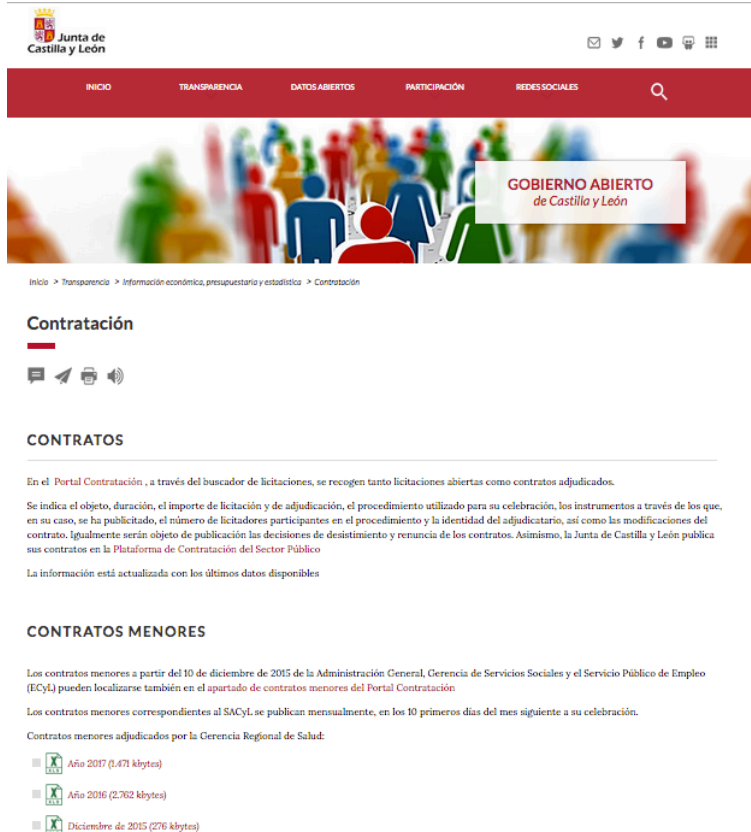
Junta de Castilla y León

INICIO
TRANSPARENCIA
DATOS ABIERTOS
PARTICIPACIÓN
REDES SOCIALES

GOBIERNO ABIERTO
de Castilla y León

Inicio > Transparencia > Información económica, presupuestaria y estadística > Contratación

Contratación

CONTRATOS

En el Portal Contratación , a través del buscador de licitaciones, se recogen tanto licitaciones abiertas como contratos adjudicados.

Se indica el objeto, duración, el importe de licitación y de adjudicación, el procedimiento utilizado para su celebración, los instrumentos a través de los que, en su caso, se ha publicitado, el número de licitadores participantes en el procedimiento y la identidad del adjudicatario, así como las modificaciones del contrato. Igualmente serán objeto de publicación las decisiones de desistimiento y renuncia de los contratos. Asimismo, la Junta de Castilla y León publica sus contratos en la Plataforma de Contratación del Sector Público

La información está actualizada con los últimos datos disponibles

CONTRATOS MENORES

Los contratos menores a partir del 10 de diciembre de 2015 de la Administración General, Gerencia de Servicios Sociales y el Servicio Público de Empleo (ECyL) pueden localizarse también en el apartado de contratos menores del Portal Contratación

Los contratos menores correspondientes al SACyL se publican mensualmente, en los 10 primeros días del mes siguiente a su celebración.

Contratos menores adjudicados por la Gerencia Regional de Salud:

XLS Año 2017 (1.471 kbytes)

XLS Año 2016 (2.762 kbytes)

XLS Diciembre de 2015 (276 kbytes)